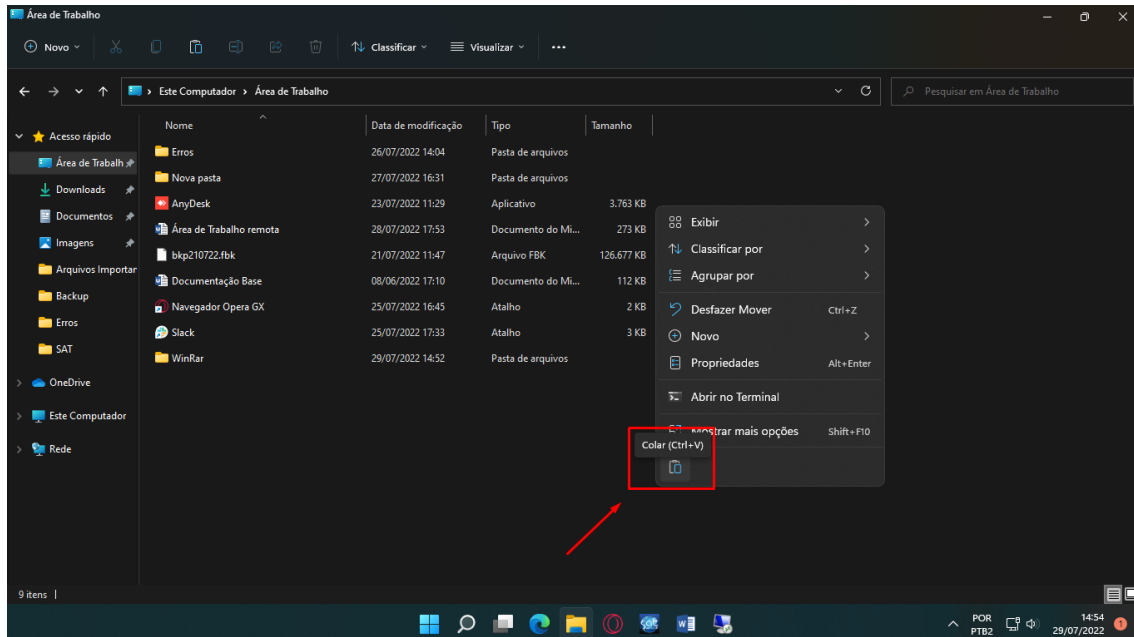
Área de Trabalho

Novo
Classificar
Visualizar
...

Este Computador › Área de Trabalho
Pesquisar em Área de Trabalho

Acesso rápido
Área de Trabalh
Downloads
Documentos
Imagens
Arquivos Importar
Backup
Erros
SAT
OneDrive
Este Computador
Rede

| Nome | Data de modificação | Tipo | Tamanho |
|---|---|---|---|
| Erros | 26/07/2022 14:04 | Pasta de arquivos | |
| Nova pasta | 27/07/2022 16:31 | Pasta de arquivos | |
| AnyDesk | 23/07/2022 11:29 | Aplicativo | 3.763 KB |
| Área de Trabalho remota | 28/07/2022 17:53 | Documento do Mi... | 273 KB |
| bkp210722.fbk | 21/07/2022 11:47 | Arquivo FBK | 126.677 KB |
| Documentação Base | 08/06/2022 17:10 | Documento do Mi... | 112 KB |
| Navegador Opera GX | 25/07/2022 16:45 | Atalho | 2 KB |
| Slack | 25/07/2022 17:33 | Atalho | 3 KB |
| WinRar | 29/07/2022 14:52 | Pasta de arquivos | |

Exibir
Classificar por
Agrupar por
Desfazer Mover Ctrl+Z
Novo
Propriedades Alt+Enter
Abrir no Terminal
Mostrar mais opções Shift+F10
Colar (Ctrl+V)

9 itens

POR PTB2
14:54
29/07/2022